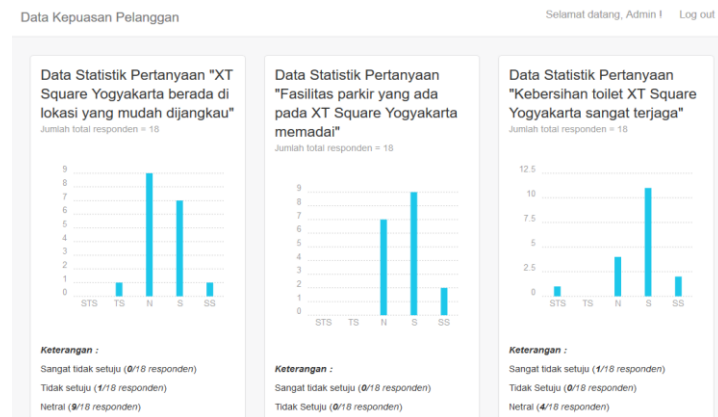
Data Kepuasan Pelanggan

Selamat datang, Admin !

Log out

Data Statistik Pertanyaan "XT Square Yogyakarta berada di lokasi yang mudah dijangkau"

Jumlah total responden = 18

9
8
7
6
5
4
3
2
1
0

STS TS N S SS

*Keterangan :*

Sangat tidak setuju (*0/18 responden*)

Tidak setuju (*1/18 responden*)

Netral (*9/18 responden*)

Data Statistik Pertanyaan "Fasilitas parkir yang ada pada XT Square Yogyakarta memadai"

Jumlah total responden = 18

9
8
7
6
5
4
3
2
1
0

STS TS N S SS

*Keterangan :*

Sangat tidak setuju (*0/18 responden*)

Tidak Setuju (*0/18 responden*)

Data Statistik Pertanyaan "Kebersihan toilet XT Square Yogyakarta sangat terjaga"

Jumlah total responden = 18

12.5
10
7.5
5
2.5
0

STS TS N S SS

*Keterangan :*

Sangat tidak setuju (*1/18 responden*)

Tidak Setuju (*0/18 responden*)

Netral (*4/18 responden*)